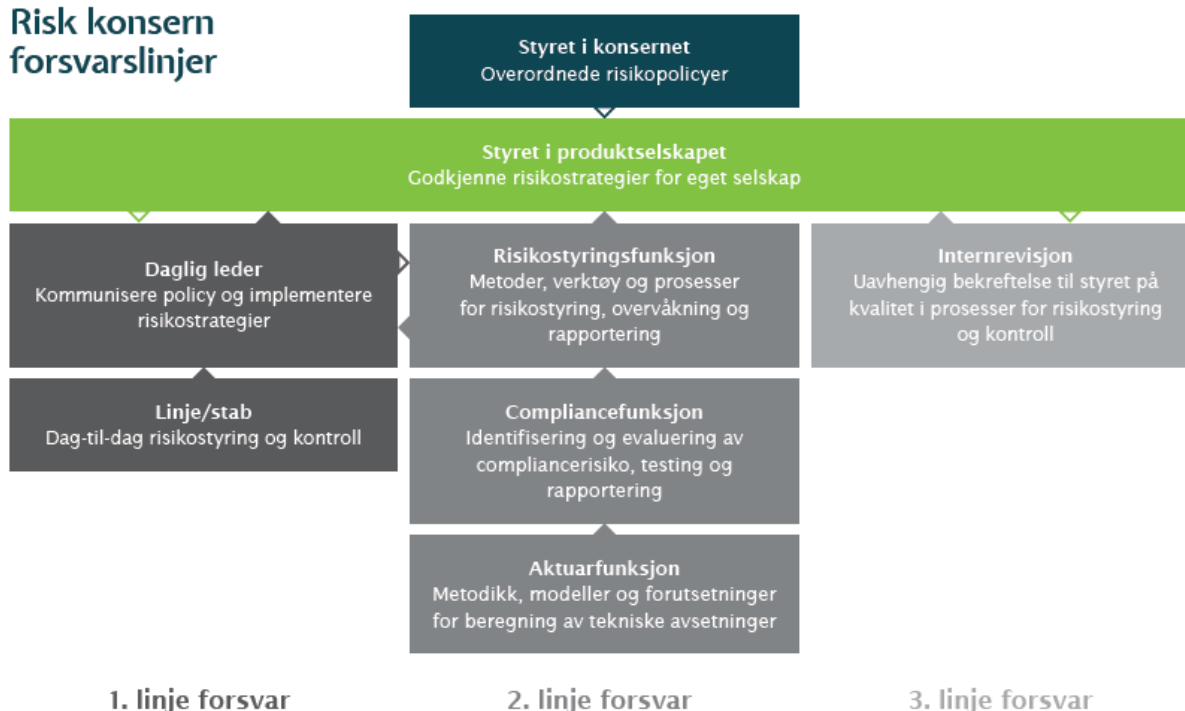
Risk konsern forsvarslinjer

Styret i konsernet
Overordnede risikopolicyer

Styret i produktselskapet
Godkjenne risikostrategier for eget selskap

Daglig leder
Kommunisere policy og implementere risikostrategier

Linje/stab
Dag-til-dag risikostyring og kontroll

Risikostyringsfunksjon
Metoder, verktøy og prosesser for risikostyring, overvåkning og rapportering

Compliancefunksjon
Identifisering og evaluering av compliancerisiko, testing og rapportering

Aktuarfunksjon
Metodikk, modeller og forutsetninger for beregning av tekniske avsetninger

Internrevisjon
Uavhengig bekreftelse til styret på kvalitet i prosesser for risikostyring og kontroll

1. linje forsvar

2. linje forsvar

3. linje forsvar